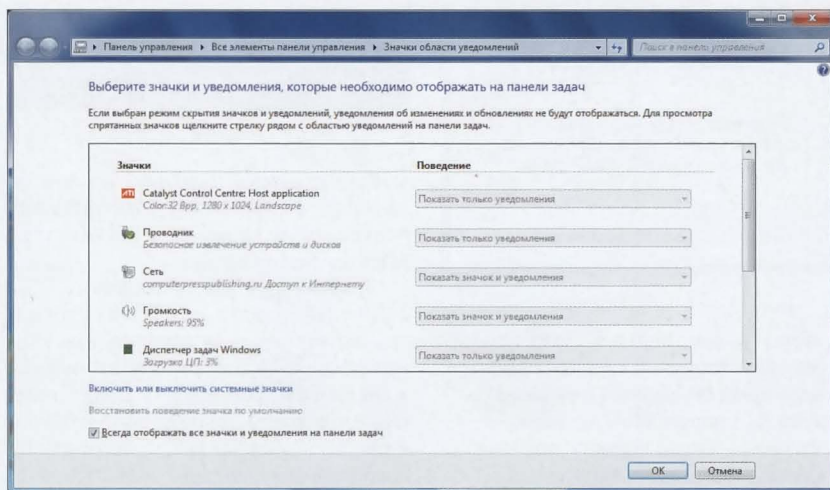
Панель управления ▸ Все элементы панели управления ▸ Значки области уведомлений

Поиск в панели управления

Выберите значки и уведомления, которые необходимо отображать на панели задач

Если выбран режим скрытия значков и уведомлений, уведомления об изменениях и обновлениях не будут отображаться. Для просмотра спрятанных значков щелкните стрелку рядом с областью уведомлений на панели задач.

| Значки | Поведение |
|---|---|
| Catalyst Control Centre: Host application<br>Color:32 Bpp, 1280 x 1024, Landscape | Показать только уведомления |
| Проводник<br>Безопасное извлечение устройств и дисков | Показать только уведомления |
| Сеть<br>computerpresspublishing.ru Доступ к Интернету | Показать значок и уведомления |
| Громкость<br>Speakers: 95% | Показать значок и уведомления |
| Диспетчер задач Windows<br>Загрузка ЦП: 3% | Показать только уведомления |

Включить или выключить системные значки

Восстановить поведение значка по умолчанию

Всегда отображать все значки и уведомления на панели задач

OK
Отмена